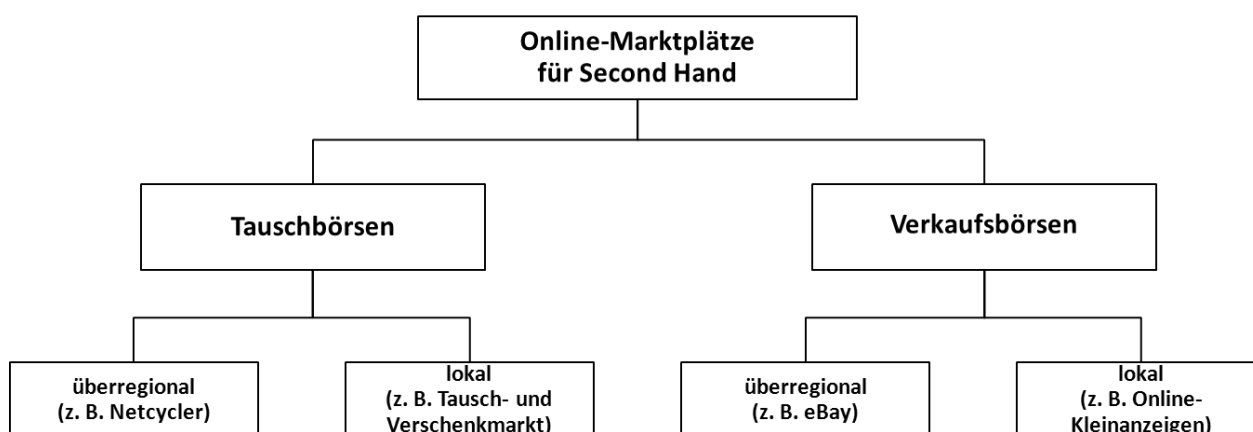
Online-Marktplätze für Second Hand

Tauschbörsen

Verkaufsbörsen

überregional (z. B. Netcycler)

lokal (z. B. Tausch- und Verschenkmarkt)

überregional (z. B. eBay)

lokal (z. B. Online-Kleinanzeigen)